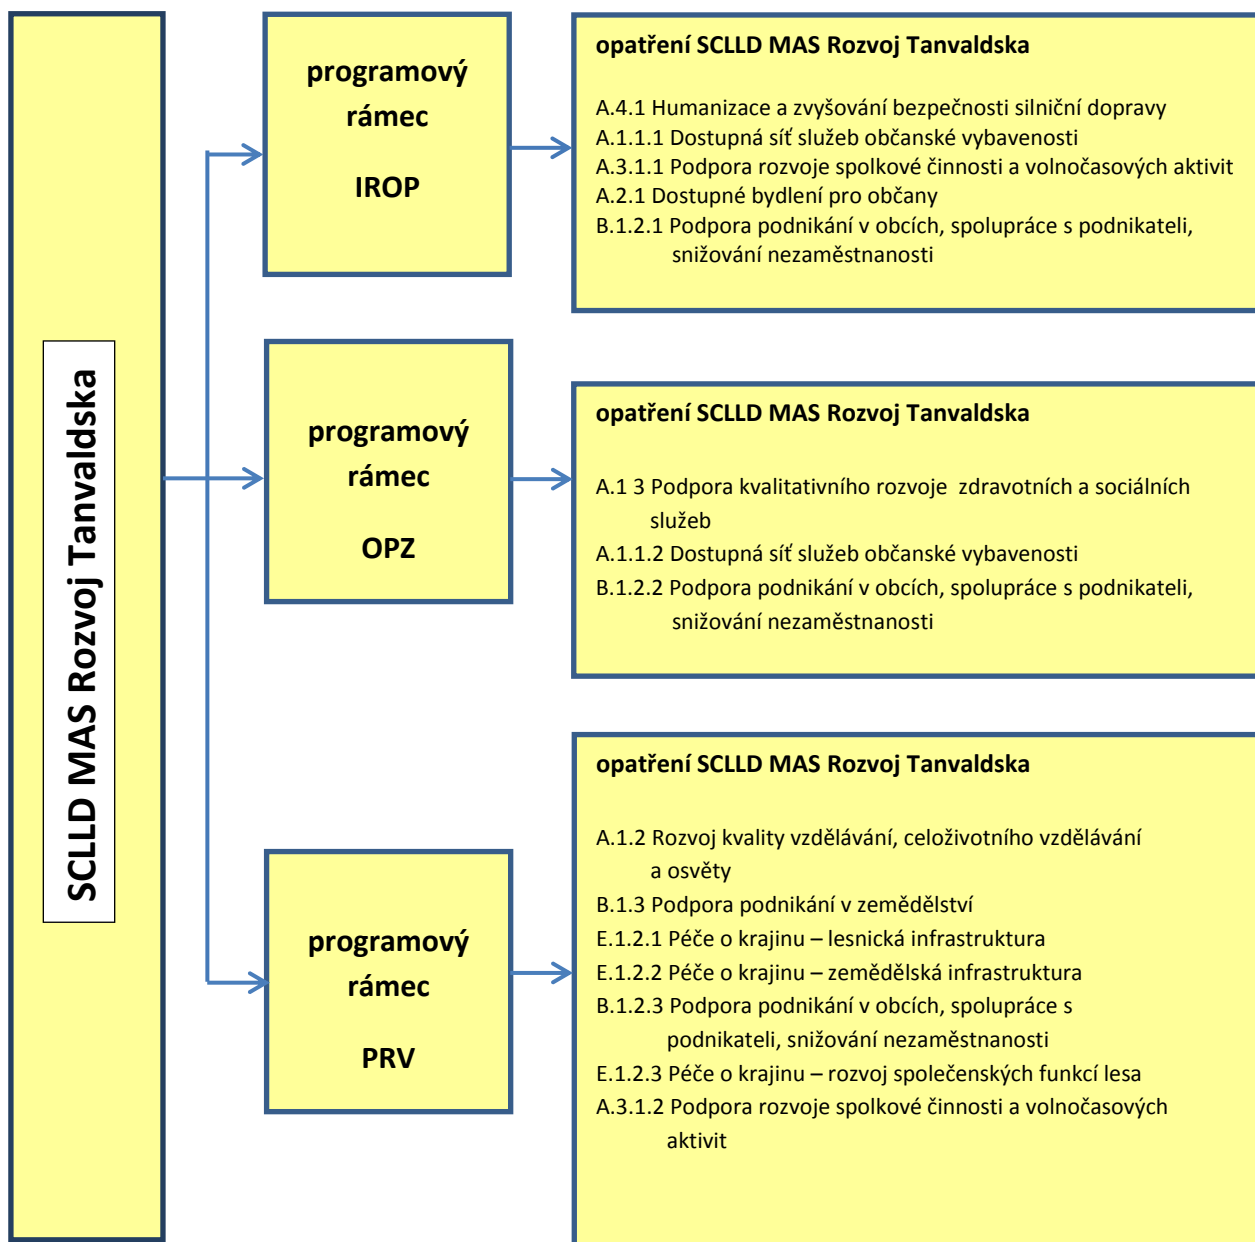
SCLLD MAS Rozvoj Tanvaldska

programový rámec

IROP

opatření SCLLD MAS Rozvoj Tanvaldska

A.4.1 Humanizace a zvyšování bezpečnosti silniční dopravy
A.1.1.1 Dostupná síť služeb občanské vybavenosti
A.3.1.1 Podpora rozvoje spolkové činnosti a volnočasových aktivit
A.2.1 Dostupné bydlení pro občany
B.1.2.1 Podpora podnikání v obcích, spolupráce s podnikateli, snižování nezaměstnanosti

programový rámec

OPZ

opatření SCLLD MAS Rozvoj Tanvaldska

A.1 3 Podpora kvalitativního rozvoje zdravotních a sociálních služeb
A.1.1.2 Dostupná síť služeb občanské vybavenosti
B.1.2.2 Podpora podnikání v obcích, spolupráce s podnikateli, snižování nezaměstnanosti

programový rámec

PRV

opatření SCLLD MAS Rozvoj Tanvaldska

A.1.2 Rozvoj kvality vzdělávání, celoživotního vzdělávání a osvěty
B.1.3 Podpora podnikání v zemědělství
E.1.2.1 Péče o krajinu – lesnická infrastruktura
E.1.2.2 Péče o krajinu – zemědělská infrastruktura
B.1.2.3 Podpora podnikání v obcích, spolupráce s podnikateli, snižování nezaměstnanosti
E.1.2.3 Péče o krajinu – rozvoj společenských funkcí lesa
A.3.1.2 Podpora rozvoje spolkové činnosti a volnočasových aktivit